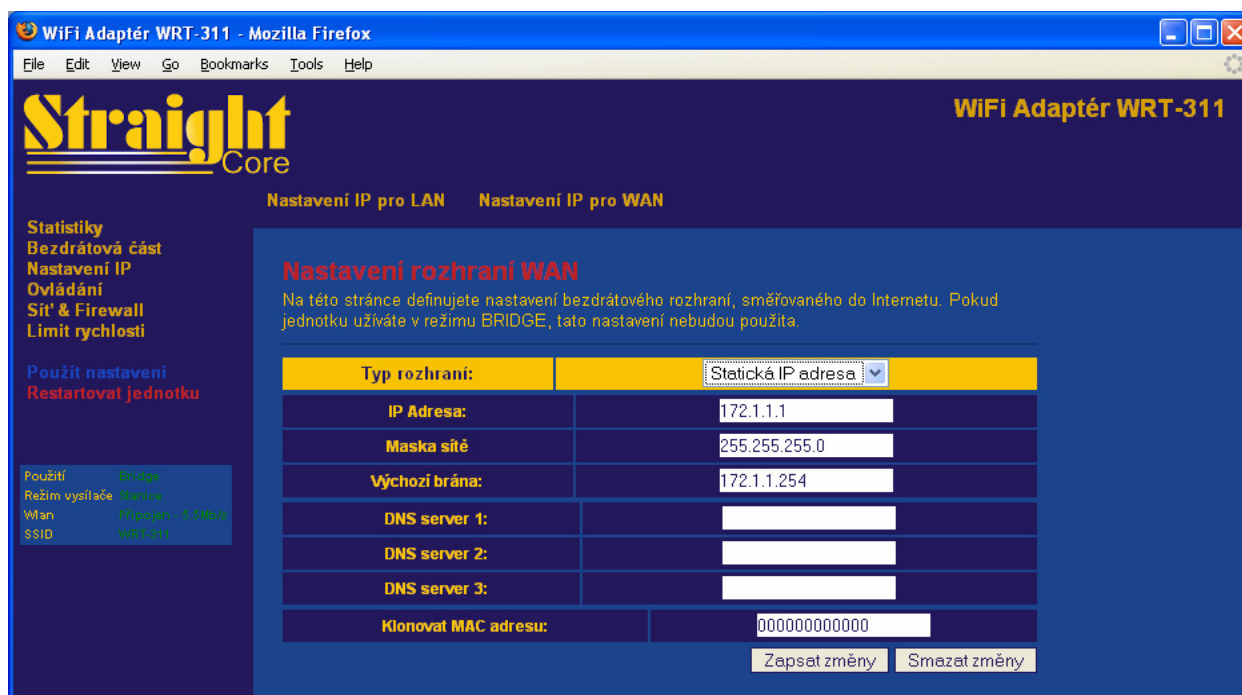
WiFi Adaptér WRT-311 - Mozilla Firefox

File Edit View Go Bookmarks Tools Help

Straight Core

WiFi Adaptér WRT-311

Nastavení IP pro LAN Nastavení IP pro WAN

Statistiky
Bezdrátová část
Nastavení IP
Ovládání
Sít' & Firewall
Limit rychlosti

Použít nastavení
Restartovat jednotku

| Použití | Bridge |
|---|---|
| Režim vysílače | Stanice |
| Wlan | Připojen - 5.5Mb/s |
| SSID | WRT-311 |

Nastavení rozhraní WAN

Na této stránce definujete nastavení bezdrátového rozhraní, směřovaného do Internetu. Pokud jednotku užíváte v režimu BRIDGE, tato nastavení nebudou použita.

| Typ rozhraní: | Statická IP adresa |
|---|---|
| IP Adresa: | 172.1.1.1 |
| Maska sítě | 255.255.255.0 |
| Výchozí brána: | 172.1.1.254 |
| DNS server 1: | |
| DNS server 2: | |
| DNS server 3: | |
| Klonovat MAC adresu: | 000000000000 |

Zapsat změny Smazat změny